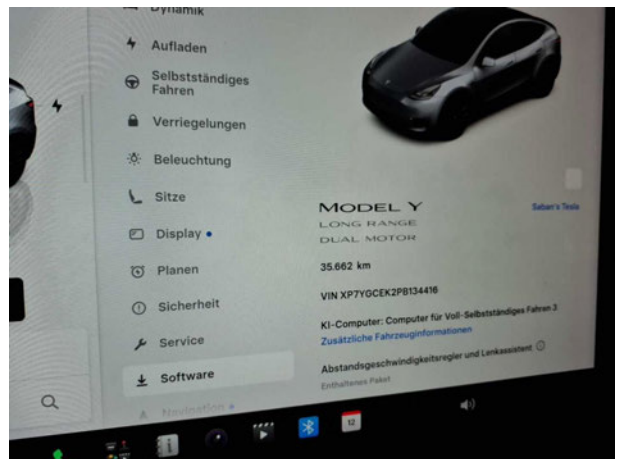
Dynamik

Aufladen

Selbstständiges Fahren

Verriegelungen

Beleuchtung

Sitze

Display

Planen

Sicherheit

Service

Software

Navigation

MODEL Y
LONG RANGE
DUAL MOTOR

Saban's Tesla

35.662 km

VIN XP7YGCEK2PB134416

KI-Computer: Computer für Voll-Selbstständiges Fahren 3
Zusätzliche Fahrzeuginformationen

Abstandsgeschwindigkeitsregler und Lenkassistent
Enthaltenes Paket

12